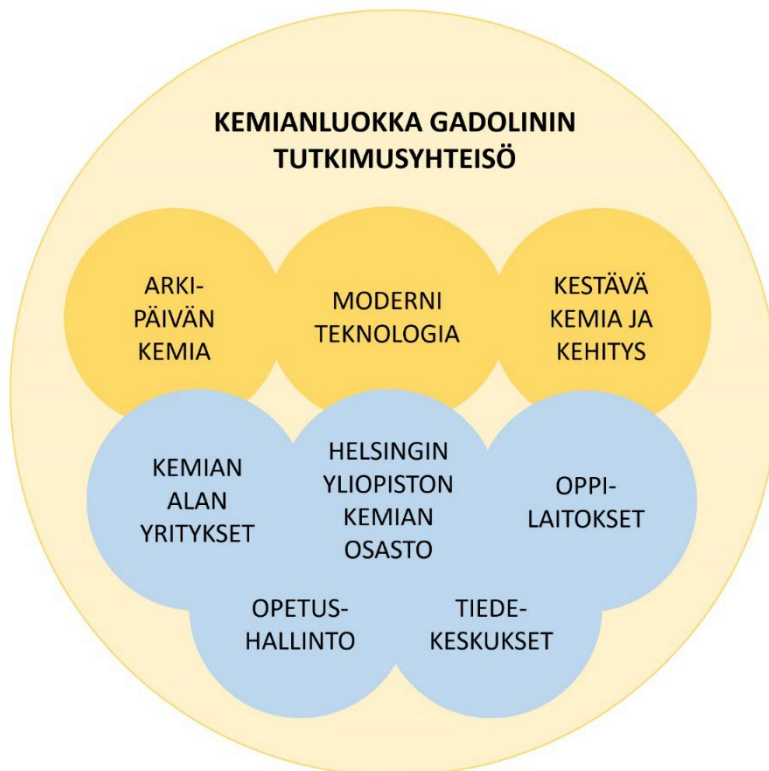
KEMIANLUOKKA GADOLININ TUTKIMUSYHTEISÖ

ARKI-PÄIVÄN KEMIA

MODERNI TEKNOLOGIA

KESTÄVÄ KEMIA JA KEHITYS

KEMIAN ALAN YRITYKSET

HELSINGIN YLIOPISTON KEMIAN OSASTO

OPPI-LAITOKSET

OPETUS-HALLINTO

TIEDE-KESKUKSET